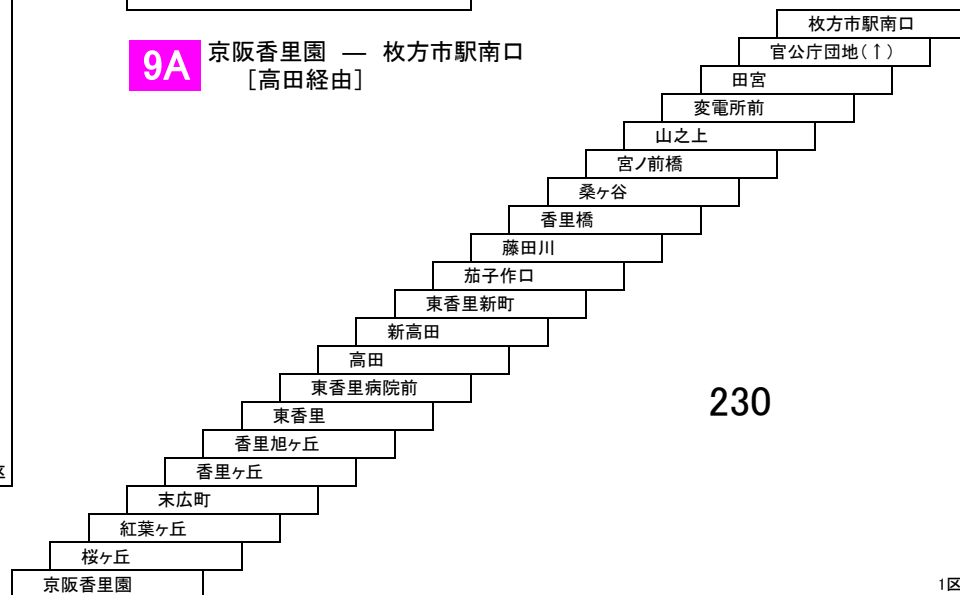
9A 京阪香里園 — 枚方市駅南口
［高田経由］

枚方市駅南口
官公庁団地(↑)
田宮
変電所前
山之上
宮ノ前橋
桑ヶ谷
香里橋
藤田川
茄子作口
東香里新町
新高田
高田
東香里病院前
東香里
香里旭ヶ丘
香里ヶ丘
末広町
紅葉ヶ丘
桜ヶ丘
京阪香里園

230

区

1区